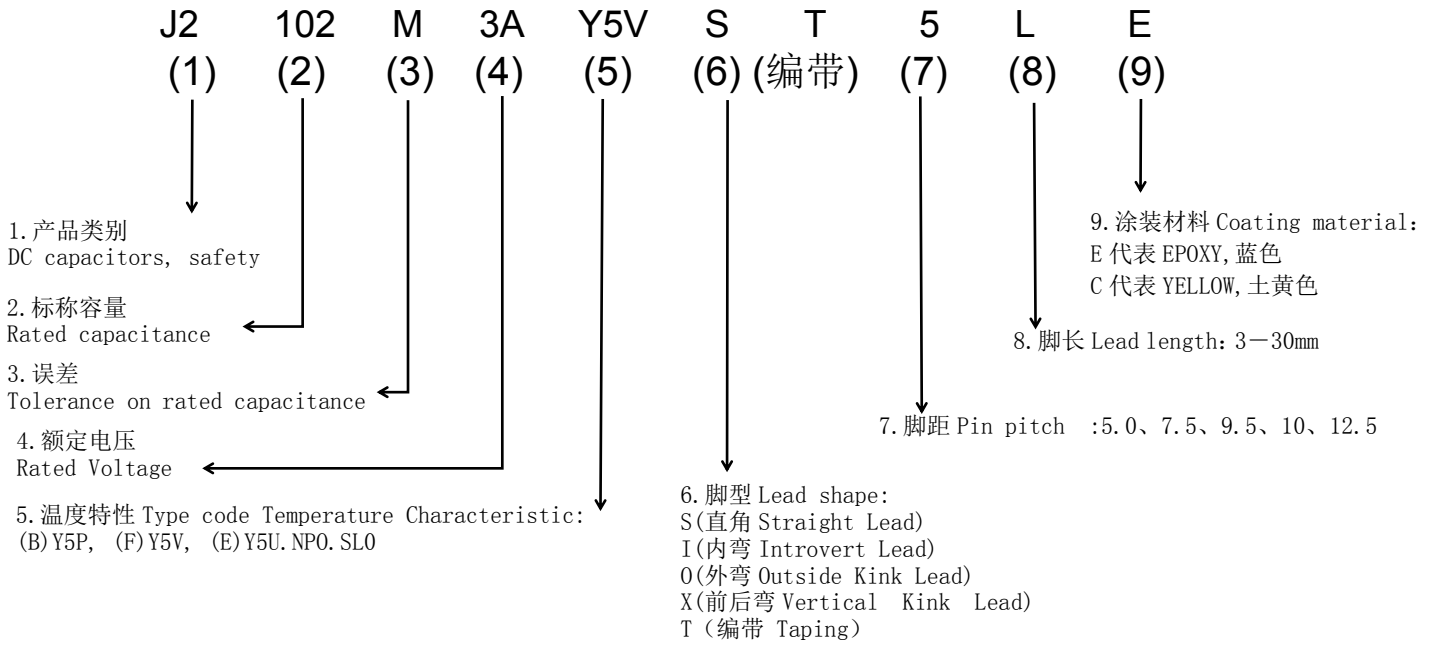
J2 102 M 3A Y5V S T 5 L E
(1) (2) (3) (4) (5) (6) (编带) (7) (8) (9)

9.涂装材料 Coating material：
E 代表 EPOXY,蓝色
C 代表 YELLOW,土黄色

1.产品类别
DC capacitors, safety

2.标称容量
Rated capacitance

8.脚长 Lead length：3－30mm

3.误差
Tolerance on rated capacitance

7.脚距 Pin pitch :5.0、7.5、9.5、10、12.5

4.额定电压
Rated Voltage

6.脚型 Lead shape:
S(直角 Straight Lead)
I(内弯 Introvert Lead)
O(外弯 Outside Kink Lead)
X(前后弯 Vertical Kink Lead)
T（编带 Taping）

5.温度特性 Type code Temperature Characteristic:
(B)Y5P, (F)Y5V, (E)Y5U.NPO.SLO